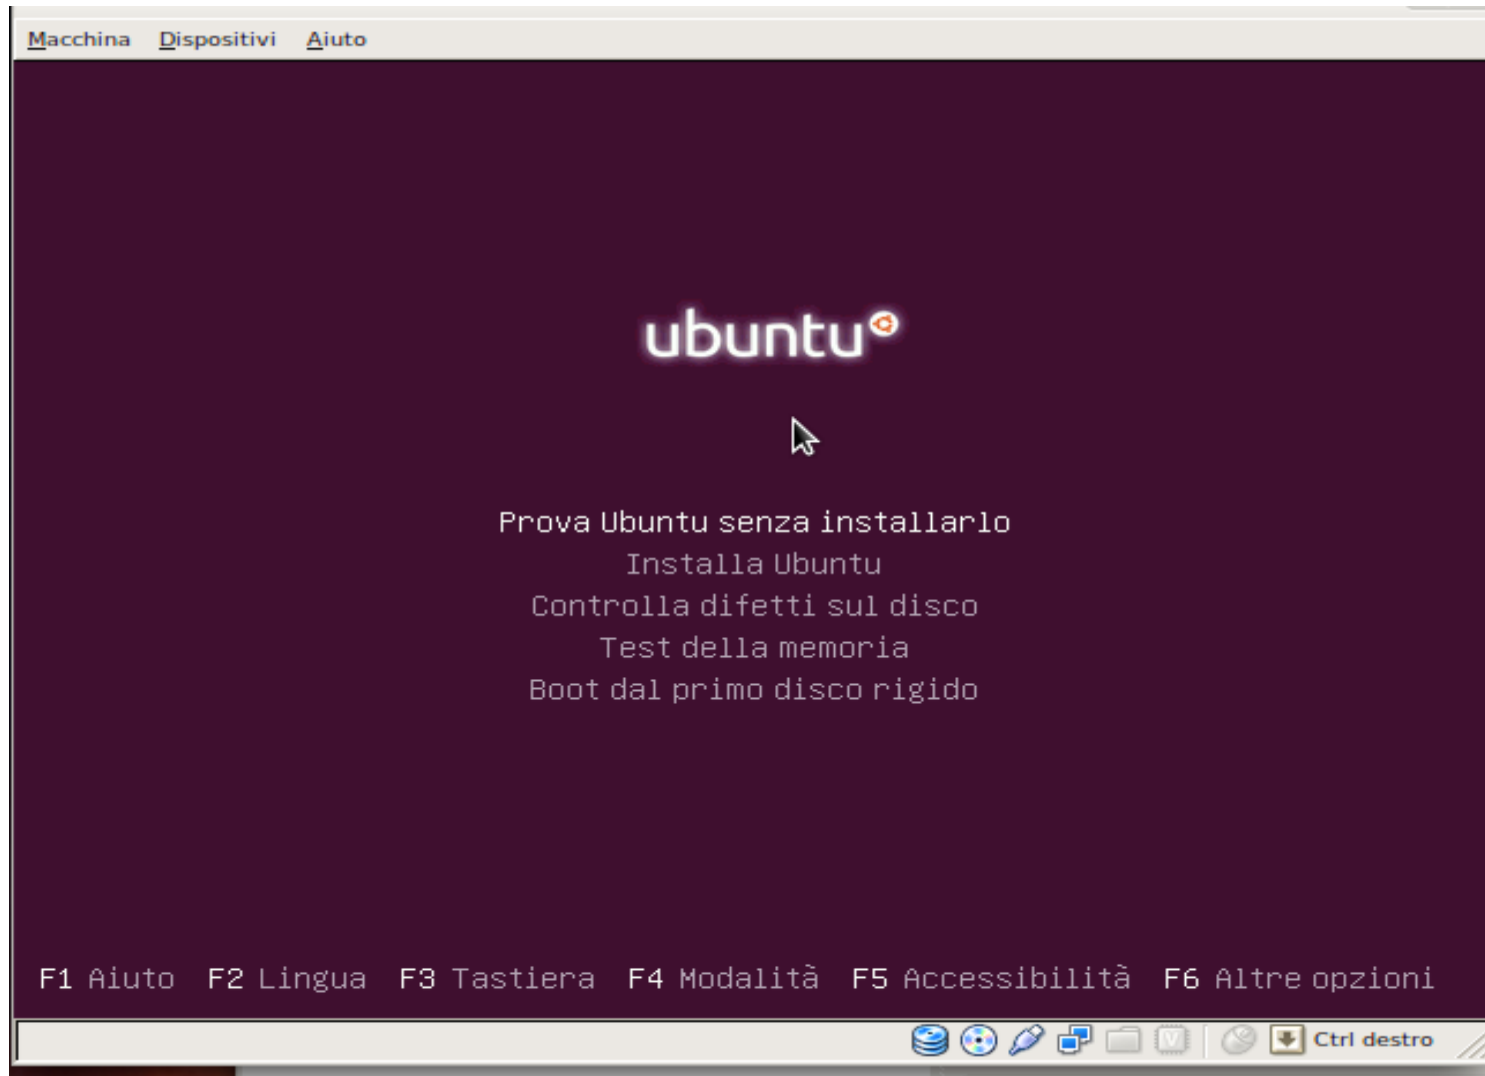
Macchina Dispositivi Aiuto

ubuntu

Prova Ubuntu senza installarlo
Installa Ubuntu
Controlla difetti sul disco
Test della memoria
Boot dal primo disco rigido

F1 Aiuto F2 Lingua F3 Tastiera F4 Modalità F5 Accessibilità F6 Altre opzioni

Ctrl destro